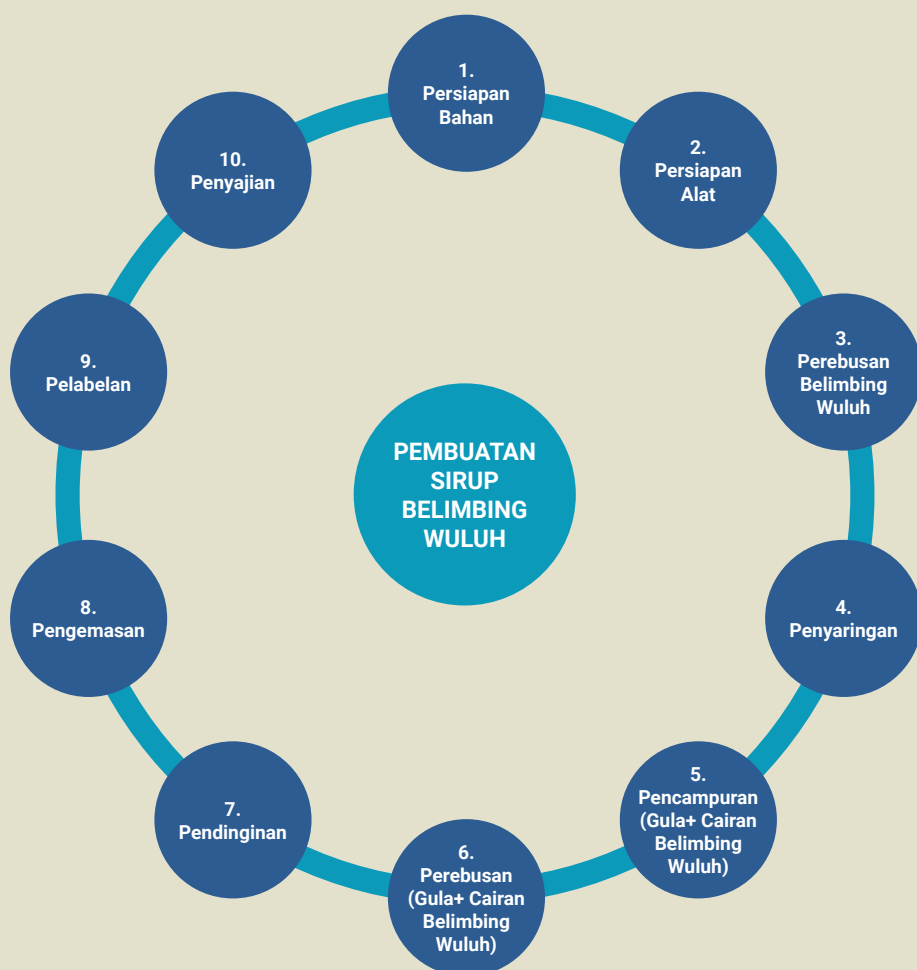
1. Persiapan Bahan

2. Persiapan Alat

3. Perebusan Belimbing Wuluh

4. Penyaringan

5. Pencampuran (Gula+ Cairan Belimbing Wuluh)

6. Perebusan (Gula+ Cairan Belimbing Wuluh)

7. Pendinginan

8. Pengemasan

9. Pelabelan

10. Penyajian

PEMBUATAN SIRUP BELIMBING WULUH